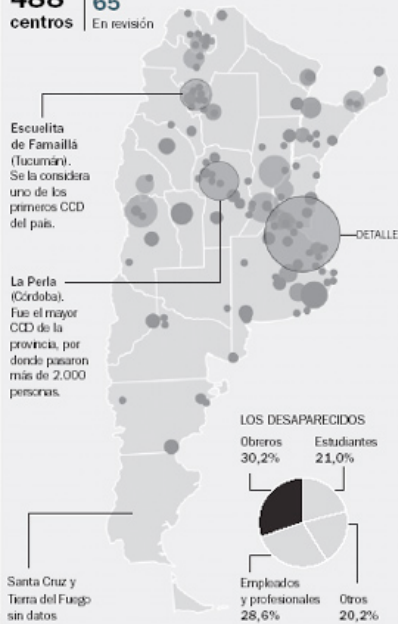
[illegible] centros

65
En revisión

Escuelita de Famaillá (Tucumán). Se la considera uno de los primeros CCD del país.

DETALLE

La Perla (Córdoba). Fue el mayor CCD de la provincia, por donde pasaron más de 2.000 personas.

LOS DESAPARECIDOS

Obreros
30,2%

Estudiantes
21,0%

Empleados y profesionales
28,6%

Otros
20,2%

Santa Cruz y Tierra del Fuego sin datos